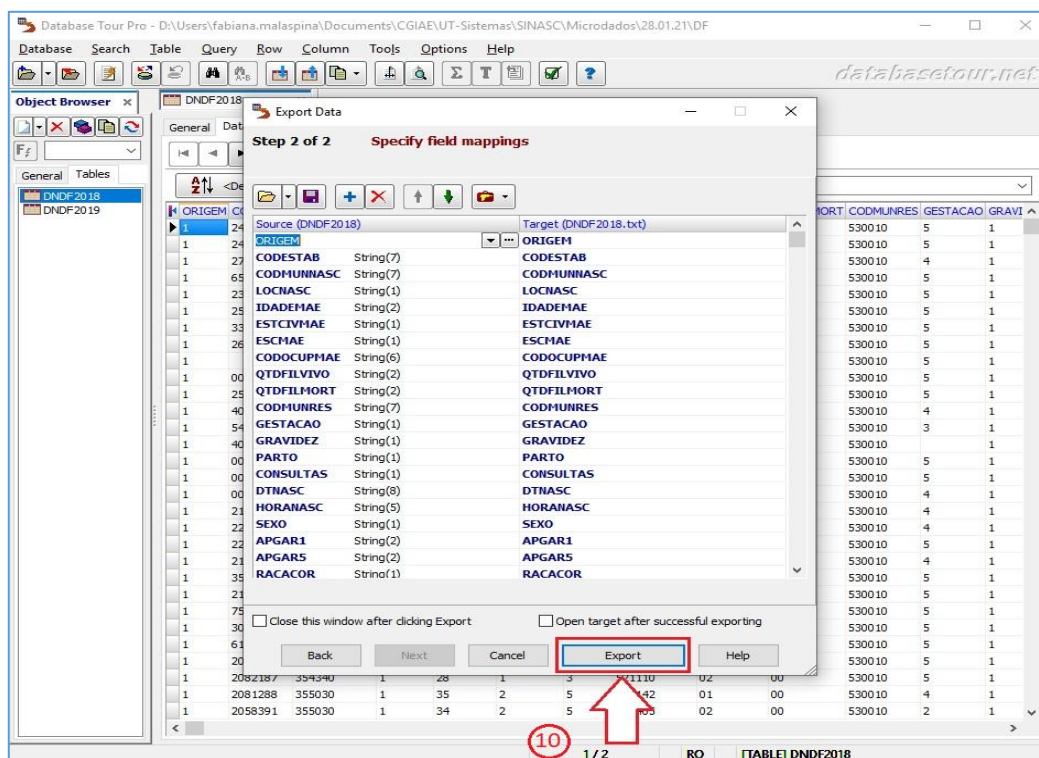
Database Tour Pro - D:\Users\fabiana.malaspina\Documents\CGIAE\UT-Sistemas\SINASC\Microdados\28.01.21\DF

Database Search Table Query Row Column Tools Options Help

databasetour.net

Object Browser ×

General Tables

DNDF2018
DNDF2019

DNDF2018

General Dat

ORIGEM C

Export Data

Step 2 of 2 Specify field mappings

| Source (DNDF2018) | | Target (DNDF2018.txt) |
|---|---|---|
| ORIGEM | | ORIGEM |
| CODESTAB | String(7) | CODESTAB |
| CODMUNNASC | String(7) | CODMUNNASC |
| LOCNASC | String(1) | LOCNASC |
| IDADEMAE | String(2) | IDADEMAE |
| ESTCIVMAE | String(1) | ESTCIVMAE |
| ESCMAE | String(1) | ESCMAE |
| CODOCUPMAE | String(6) | CODOCUPMAE |
| QTDFILVIVO | String(2) | QTDFILVIVO |
| QTDFILMORT | String(2) | QTDFILMORT |
| CODMUNRES | String(7) | CODMUNRES |
| GESTACAO | String(1) | GESTACAO |
| GRAVIDEZ | String(1) | GRAVIDEZ |
| PARTO | String(1) | PARTO |
| CONSULTAS | String(1) | CONSULTAS |
| DTNASC | String(8) | DTNASC |
| HORANASC | String(5) | HORANASC |
| SEXO | String(1) | SEXO |
| APGAR1 | String(2) | APGAR1 |
| APGAR5 | String(2) | APGAR5 |
| RACACOR | String(1) | RACACOR |

Close this window after clicking Export

Open target after successful exporting

Back Next Cancel Export Help

ORT CODMUNRES GESTACAO GRAVI

| 530010 | 5 | 1 |
|---|---|---|
| 530010 | 5 | 1 |
| 530010 | 4 | 1 |
| 530010 | 5 | 1 |
| 530010 | 5 | 1 |
| 530010 | 5 | 1 |
| 530010 | 5 | 1 |
| 530010 | 5 | 1 |
| 530010 | 5 | 1 |
| 530010 | 5 | 1 |
| 530010 | 5 | 1 |
| 530010 | 4 | 1 |
| 530010 | 3 | 1 |
| 530010 | | 1 |
| 530010 | 5 | 1 |
| 530010 | 5 | 1 |
| 530010 | 4 | 1 |
| 530010 | 4 | 1 |
| 530010 | 4 | 1 |
| 530010 | 5 | 1 |
| 530010 | 4 | 1 |
| 530010 | 5 | 1 |
| 530010 | 5 | 1 |
| 530010 | 5 | 1 |
| 530010 | 5 | 1 |
| 530010 | 5 | 1 |
| 530010 | 5 | 1 |
| 530010 | 5 | 1 |
| 530010 | 4 | 1 |
| 530010 | 2 | 1 |

1 2082187 354340 1 28 1 3 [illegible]1110 02 00
1 2081288 355030 1 35 2 5 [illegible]42 01 00
1 2058391 355030 1 34 2 5 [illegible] 02 00

10

1/2 RO [TABLE] DNDF2018